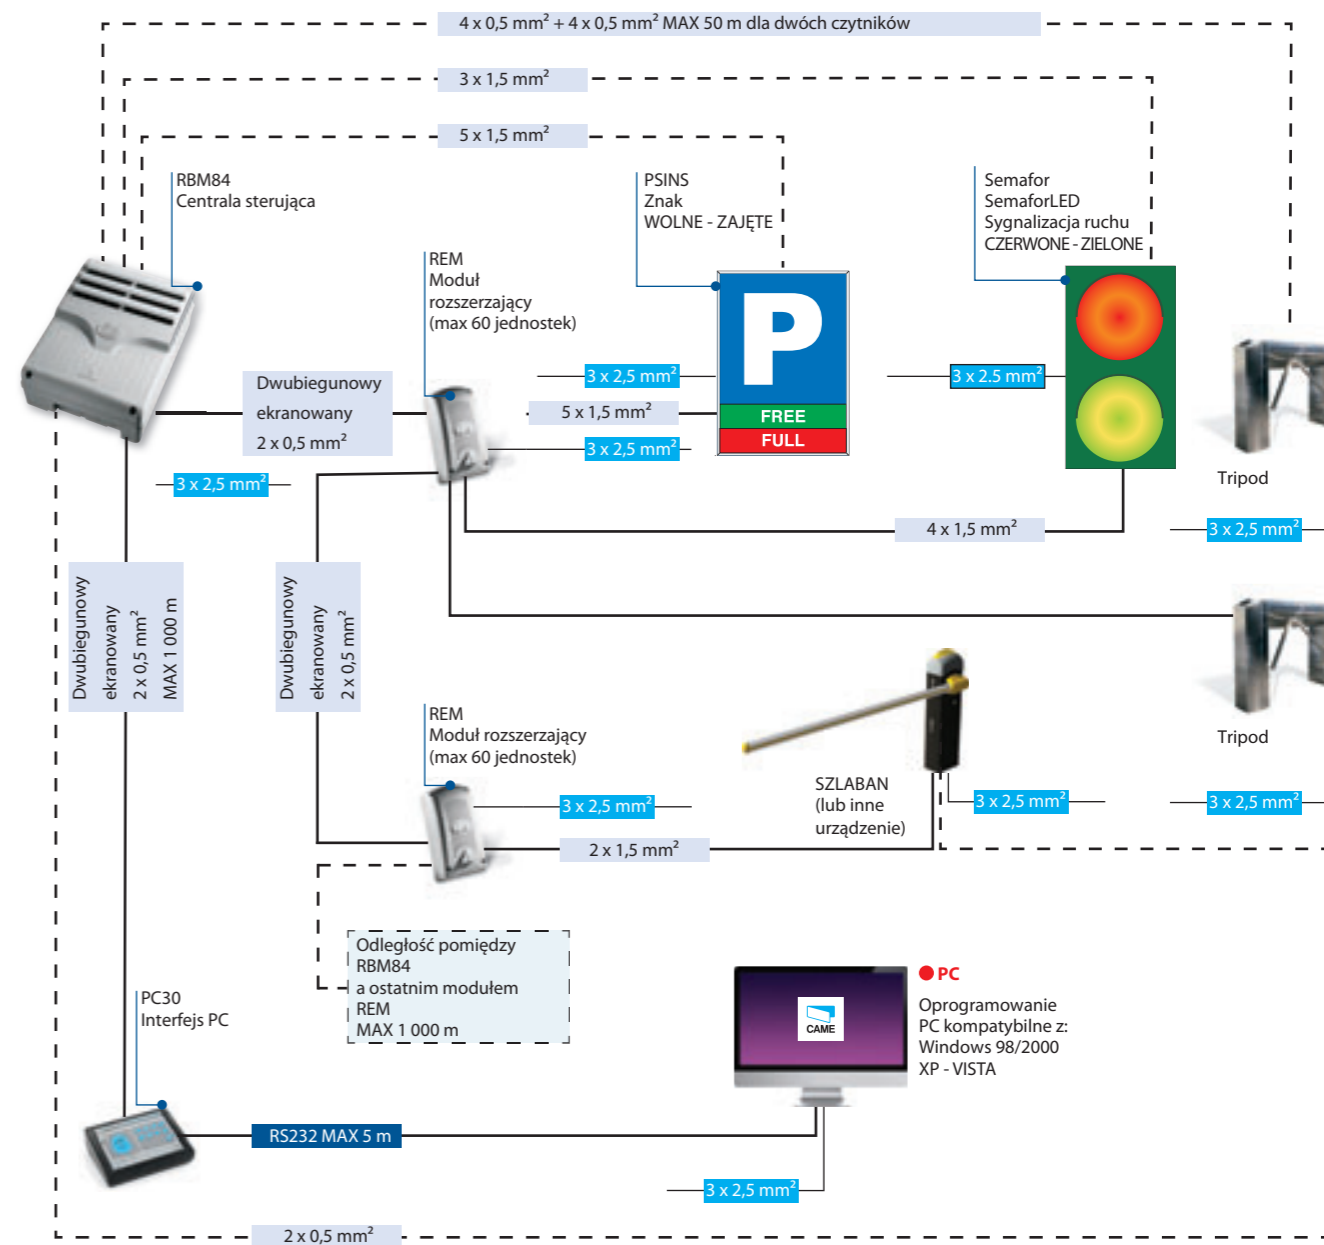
4 x 0,5 mm$^2$ + 4 x 0,5 mm$^2$ MAX 50 m dla dwóch czytników

3 x 1,5 mm$^2$

5 x 1,5 mm$^2$

RBM84
Centrala sterująca

PSINS
Znak
WOLNE - ZAJĘTE

Semafor
SemaforLED
Sygnalizacja ruchu
CZERWONE - ZIELONE

REM
Moduł
rozszerzający
(max 60 jednostek)

P
FREE
FULL

3 x 2,5 mm$^2$

5 x 1,5 mm$^2$

3 x 2,5 mm$^2$

3 x 2.5 mm$^2$

Dwubiegunowy
ekranowany
2 x 0,5 mm$^2$

3 x 2,5 mm$^2$

Tripod

4 x 1,5 mm$^2$

3 x 2,5 mm$^2$

Dwubiegunowy
ekranowany
2 x 0,5 mm$^2$
MAX 1 000 m

Dwubiegunowy
ekranowany
2 x 0,5 mm$^2$

Tripod

REM
Moduł rozszerzający
(max 60 jednostek)

SZLABAN
(lub inne
urządzenie)

3 x 2,5 mm$^2$

3 x 2,5 mm$^2$

3 x 2,5 mm$^2$

2 x 1,5 mm$^2$

Odległość pomiędzy
RBM84
a ostatnim modułem
REM
MAX 1 000 m

PC

CAME

Oprogramowanie
PC kompatybilne z:
Windows 98/2000
XP - VISTA

PC30
Interfejs PC

RS232 MAX 5 m

3 x 2,5 mm$^2$

2 x 0,5 mm$^2$